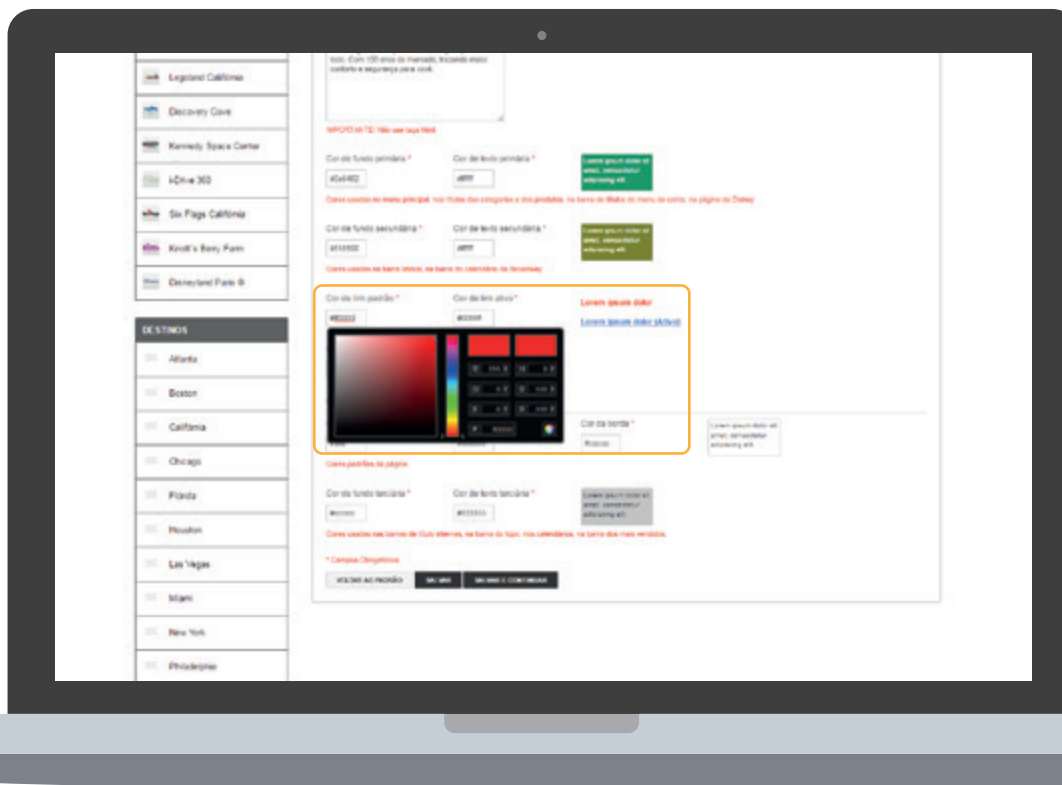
Legoland California
Discovery Cove
Kennedy Space Center
i-Drive 360
Six Flags California
Knott's Berry Farm
Disneyland Paris ®

DESTINOS
Atlanta
Boston
California
Chicago
Florida
Houston
Las Vegas
Miami
New York
Philadelphia

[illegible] Com 100 anos de mercado, trazendo maior conforto e segurança para você.

IMPORTANTE! Não use tags html.

Cor de fundo primária *
#0a9460
Cor de texto primária *
#ffffff
Lorem ipsum dolor sit amet, consectetur adipiscing elit.

Cores usadas no menu principal, nos títulos das categorias e dos produtos, na barra de títulos do menu de conta, na página da Disney

Cor de fundo secundária *
#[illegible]
Cor de texto secundária *
#ffffff
Lorem ipsum dolor sit amet, consectetur adipiscing elit.

Cores usadas na barra inferior, na barra do calendário, na Broadway

Cor do link padrão *
#E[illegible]
Cor do link ativo *
#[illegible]
Lorem ipsum dolor
Lorem ipsum dolor (Ativo)

Cor da borda *
#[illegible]
Lorem ipsum dolor sit amet, consectetur adipiscing elit.

Cores padrões da página

Cor de fundo terciária *
#cccccc
Cor de texto terciária *
#333333
Lorem ipsum dolor sit amet, consectetur adipiscing elit.

Cores usadas nas barras de título internas, na barra do topo, nos calendários, na barra dos mais vendidos.

* Campos Obrigatórios

VOLTAR AO PADRÃO
SALVAR
SALVAR E CONTINUAR